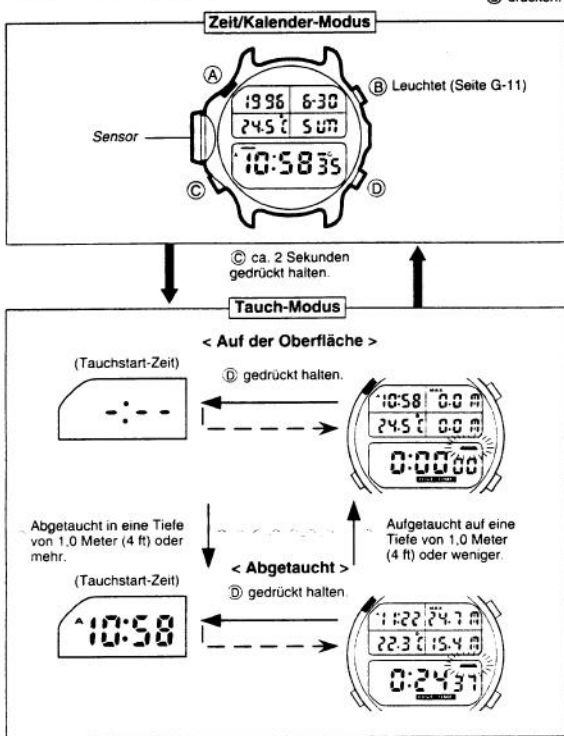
Ⓑ drücken.

Zeit/Kalender-Modus

Ⓐ

Ⓑ Leuchtet (Seite G-11)

1996 6-30
24.5°C SUN
10:58 35

Sensor

Ⓒ

Ⓓ

Ⓒ ca. 2 Sekunden gedrückt halten.

Tauch-Modus

< Auf der Oberfläche >

(Tauchstart-Zeit)

Ⓓ gedrückt halten.

-:--

MAX
10:58 0.0 m
24.5°C 0.0 m
0:00 00

Abgetaucht in eine Tiefe von 1,0 Meter (4 ft) oder mehr.

Aufgetaucht auf eine Tiefe von 1,0 Meter (4 ft) oder weniger.

< Abgetaucht >

(Tauchstart-Zeit)

Ⓓ gedrückt halten.

10:58

MAX
11:22 24.7 m
22.3°C 15.4 m
0:24 37